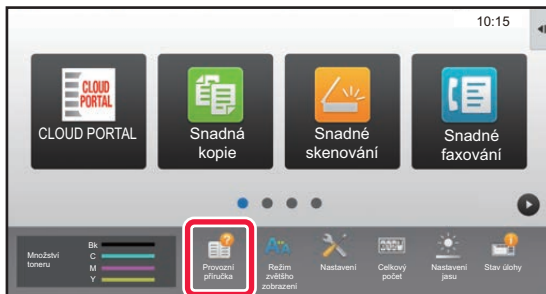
10:15

CLOUD PORTAL

CLOUD PORTAL

Snadná kopie

Snadné skenování

Snadné faxování

Množství toneru

Bk
C
M
Y

Provozní příručka

Režim zvětšho zobrazení

Nastavení

Celkový počet

Nastavení jasu

Stav úlohy